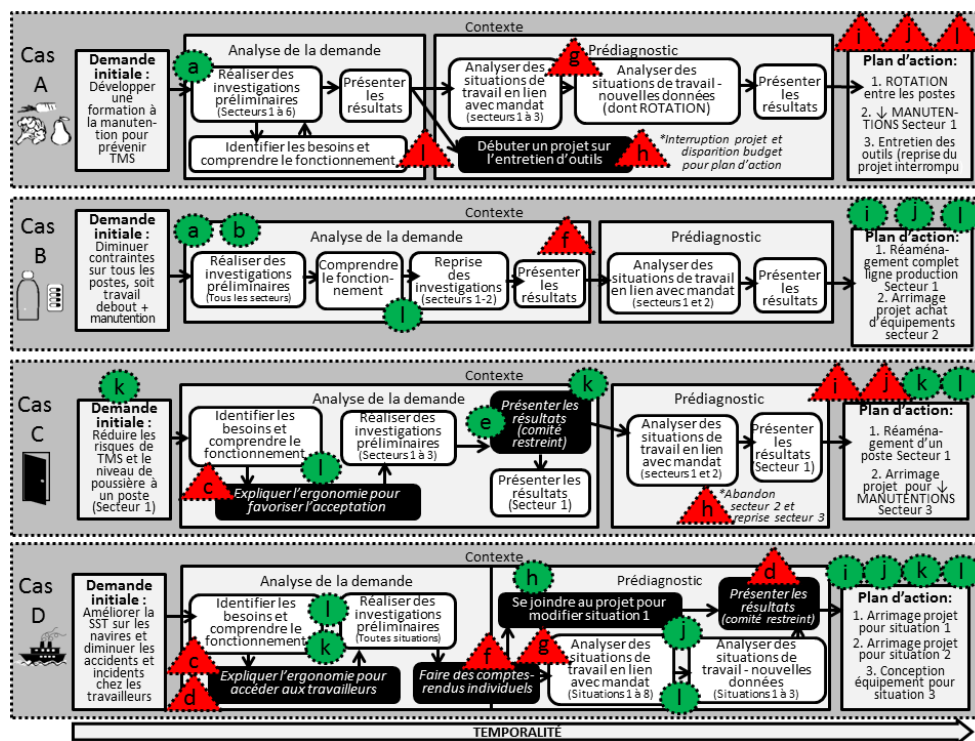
Contexte

Cas A

Demande initiale : Développer une formation à la manutention pour prévenir TMS

Analyse de la demande

a

Réaliser des investigations préliminaires (Secteurs 1 à 6)

Présenter les résultats

Identifier les besoins et comprendre le fonctionnement

l

Prédiagnostic

Analyser des situations de travail en lien avec mandat (secteurs 1 à 3)

g

Analyser des situations de travail - nouvelles données (dont ROTATION)

Présenter les résultats

Débuter un projet sur l'entretien d'outils

h

*Interruption projet et disparition budget pour plan d'action

i j l

Plan d'action:
1. ROTATION entre les postes
2. ↓ MANUTENTIONS Secteur 1
3. Entretien des outils (reprise du projet interrompu

Contexte

Cas B

Demande initiale : Diminuer contraintes sur tous les postes, soit travail debout + manutention

a b

Analyse de la demande

f

Réaliser des investigations préliminaires (Tous les secteurs)

Comprendre le fonctionnement

l

Reprise des investigations (secteurs 1-2)

Présenter les résultats

Prédiagnostic

Analyser des situations de travail en lien avec mandat (secteurs 1 et 2)

Présenter les résultats

i j l

Plan d'action:
1. Réaménagement complet ligne production Secteur 1
2. Arrimage projet achat d'équipements secteur 2

Contexte

Cas C

k

Demande initiale : Réduire les risques de TMS et le niveau de poussière à un poste (Secteur 1)

Analyse de la demande

Identifier les besoins et comprendre le fonctionnement

l

c

Expliquer l'ergonomie pour favoriser l'acceptation

Réaliser des investigations préliminaires (Secteurs 1 à 3)

e

k

Présenter les résultats (comité restreint)

Présenter les résultats (Secteur 1)

Prédiagnostic

Analyser des situations de travail en lien avec mandat (secteurs 1 et 2)

Présenter les résultats (Secteur 1)

h

*Abandon secteur 2 et reprise secteur 3

i j k l

Plan d'action:
1. Réaménagement d'un poste Secteur 1
2. Arrimage projet pour ↓ MANUTENTIONS Secteur 3

Contexte

Cas D

Demande initiale : Améliorer la SST sur les navires et diminuer les accidents et incidents chez les travailleurs

Analyse de la demande

Identifier les besoins et comprendre le fonctionnement

l

k

Réaliser des investigations préliminaires (Toutes situations)

c

d

Expliquer l'ergonomie pour accéder aux travailleurs

f

Faire des comptes-rendus individuels

Prédiagnostic

h

Se joindre au projet pour modifier situation 1

g

Analyser des situations de travail en lien avec mandat (Situations 1 à 8)

j

l

d

Présenter les résultats (comité restreint)

Analyser des situations de travail - nouvelles données (Situations 1 à 3)

i j k l

Plan d'action:
1. Arrimage projet pour situation 1
2. Arrimage projet pour situation 2
3. Conception équipement pour situation 3

TEMPORALITÉ